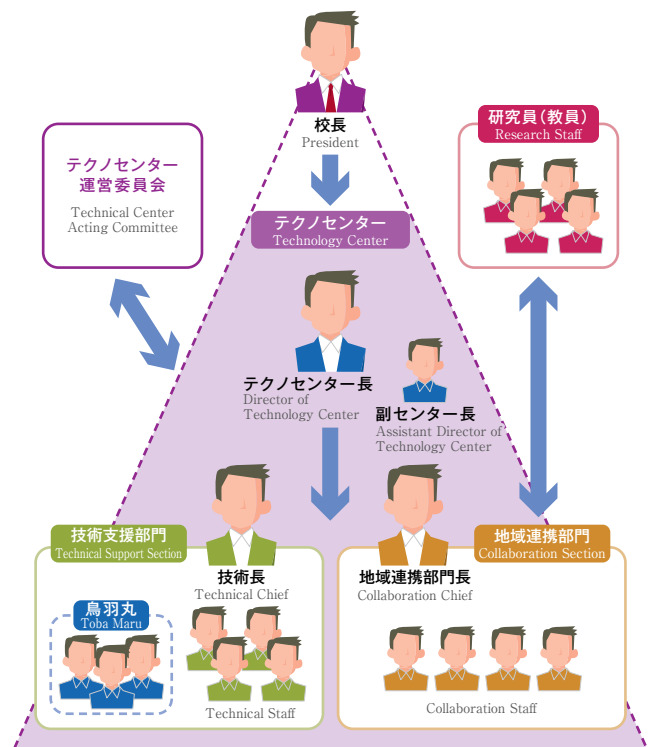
校長
President

テクノセンター
運営委員会
Technical Center
Acting Committee

研究員（教員）
Research Staff

テクノセンター
Technology Center

テクノセンター長
Director of
Technology Center

副センター長
Assistant Director of
Technology Center

技術支援部門
Technical Support Section

技術長
Technical Chief

鳥羽丸
Toba Maru

Technical Staff

地域連携部門
Collaboration Section

地域連携部門長
Collaboration Chief

Collaboration Staff